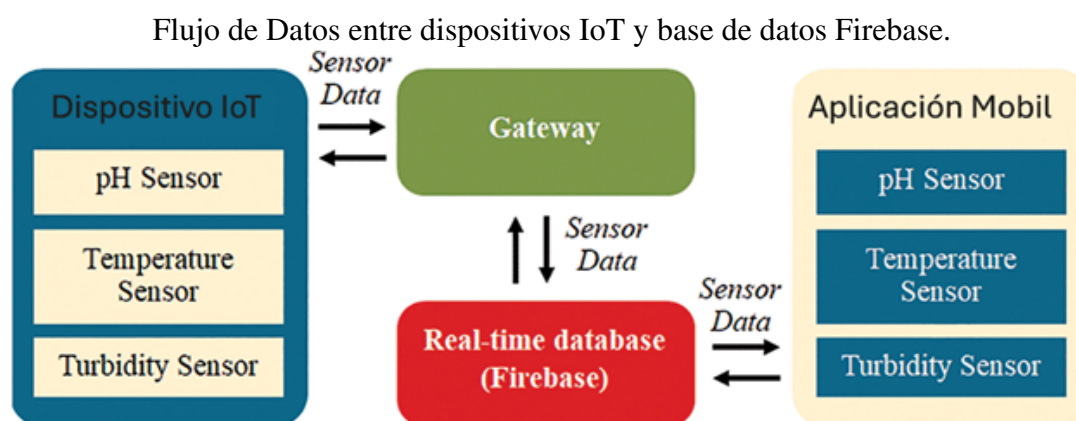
Flujo de Datos entre dispositivos IoT y base de datos Firebase.

Dispositivo IoT

pH Sensor

Temperature Sensor

Turbidity Sensor

Sensor Data

Gateway

Sensor Data

Real-time database (Firebase)

Sensor Data

Aplicación Mobil

pH Sensor

Temperature Sensor

Turbidity Sensor